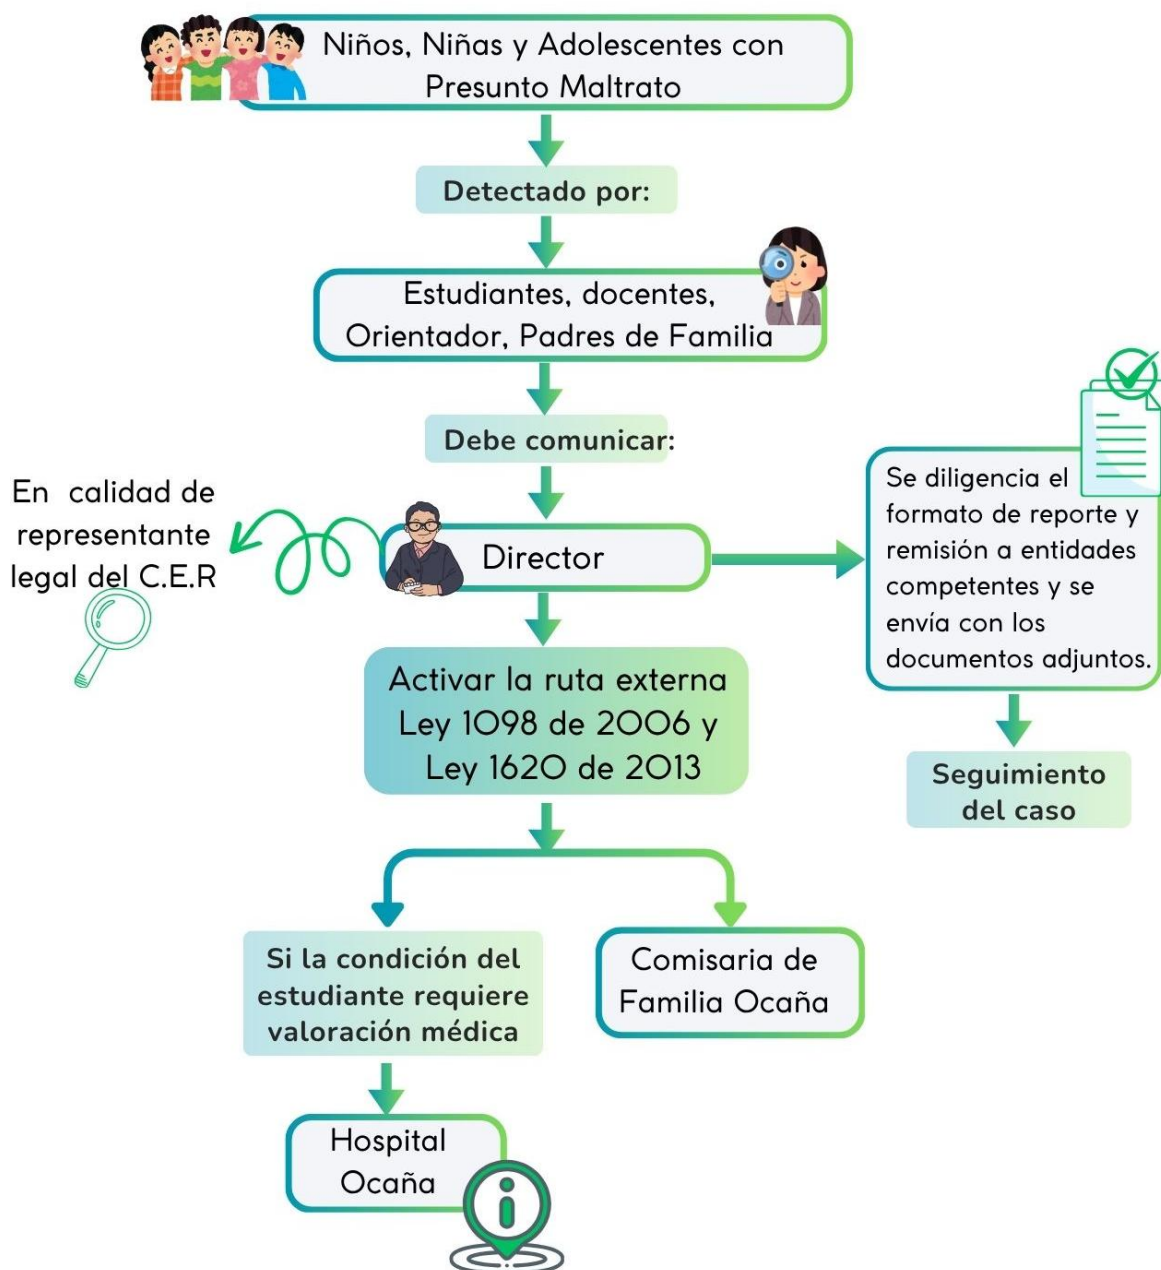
Niños, Niñas y Adolescentes con Presunto Maltrato

Detectado por:

Estudiantes, docentes, Orientador, Padres de Familia

Debe comunicar:

En calidad de representante legal del C.E.R

Director

Se diligencia el formato de reporte y remisión a entidades competentes y se envía con los documentos adjuntos.

Seguimiento del caso

Activar la ruta externa Ley 1098 de 2006 y Ley 1620 de 2013

Si la condición del estudiante requiere valoración médica

Comisaria de Familia Ocaña

Hospital Ocaña